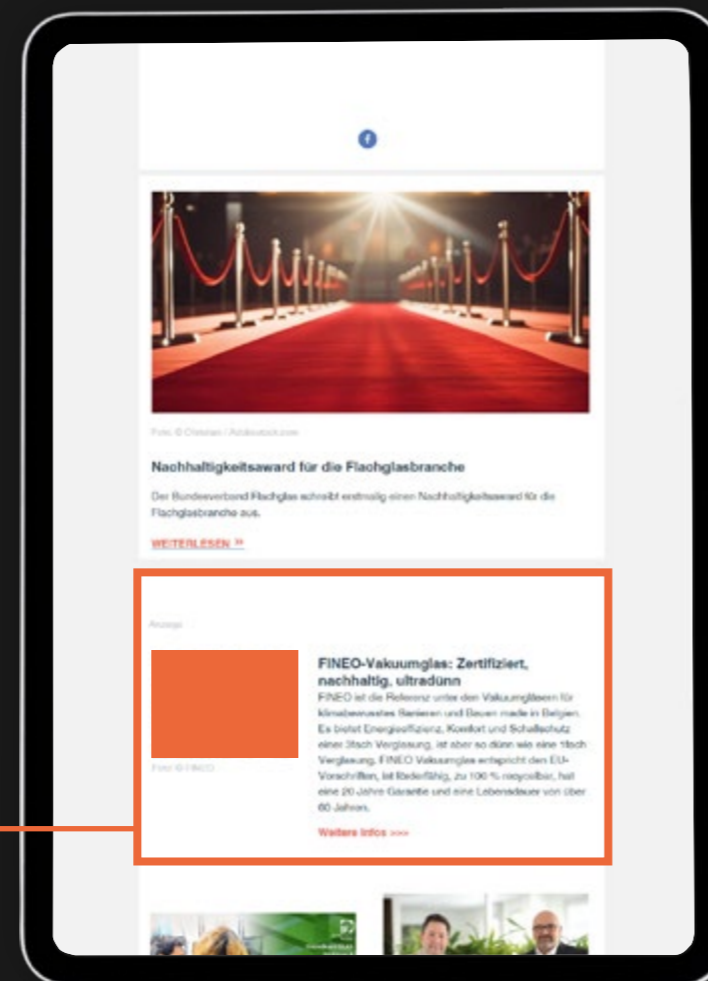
Foto © Christian / Adobestock.com

Nachhaltigkeitsaward für die Flachglasbranche

Der Bundesverband Flachglas schreibt erstmalig einen Nachhaltigkeitsaward für die Flachglasbranche aus.

WEITERLESEN »

Anzeige

Foto © FINEO

FINEO-Vakuumglas: Zertifiziert, nachhaltig, ultradünn

FINEO ist die Referenz unter den Vakuumgläsern für klimabewusstes Sanieren und Bauen made in Belgien. Es bietet Energieeffizienz, Komfort und Schallschutz einer 3fach Verglasung, ist aber so dünn wie eine 1fach Verglasung. FINEO Vakuumglas entspricht den EU-Vorschriften, ist Liederfähig, zu 100 % recycelbar, hat eine 20 Jahre Garantie und eine Lebensdauer von über 60 Jahren.

Weitere Infos >>>